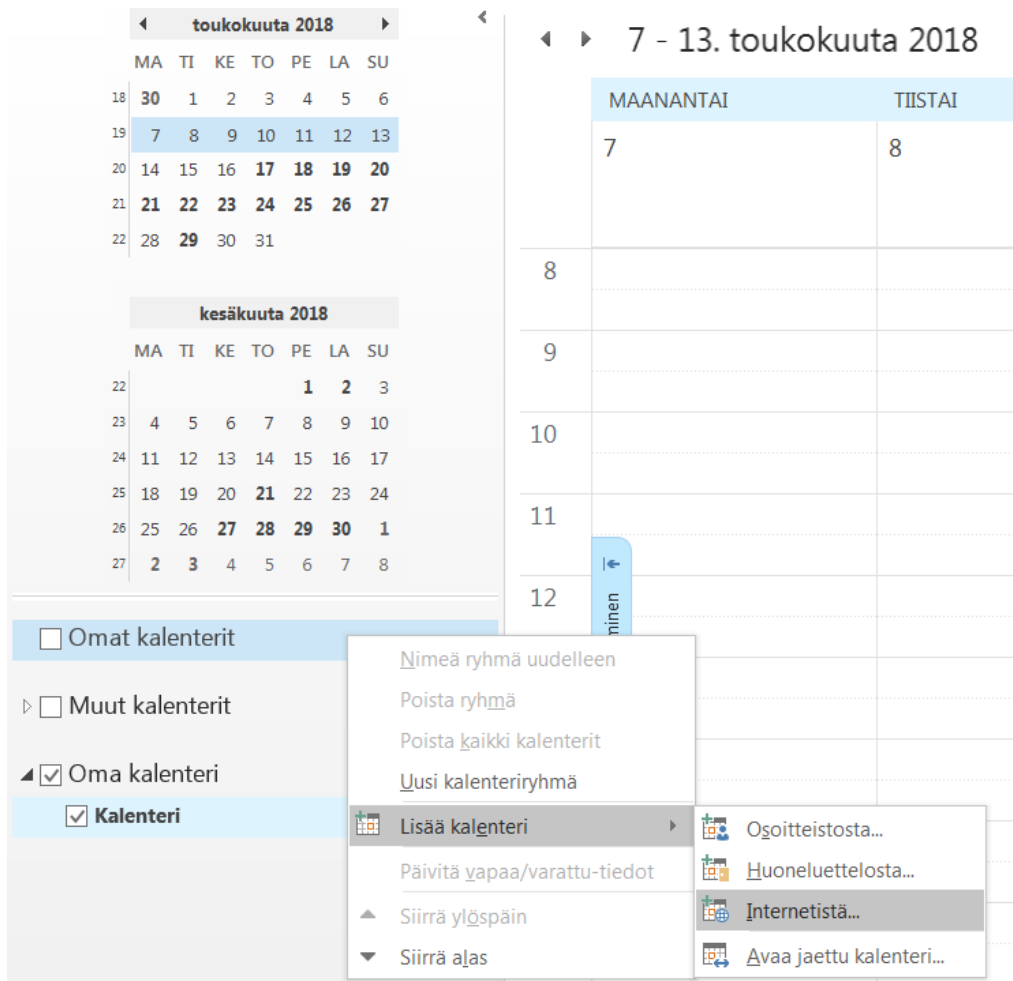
toukokuuta 2018

| | MA | TI | KE | TO | PE | LA | SU |
|---|---|---|---|---|---|---|---|
| 18 | 30 | 1 | 2 | 3 | 4 | 5 | 6 |
| 19 | 7 | 8 | 9 | 10 | 11 | 12 | 13 |
| 20 | 14 | 15 | 16 | 17 | 18 | 19 | 20 |
| 21 | 21 | 22 | 23 | 24 | 25 | 26 | 27 |
| 22 | 28 | 29 | 30 | 31 | | | |

kesäkuuta 2018

| | MA | TI | KE | TO | PE | LA | SU |
|---|---|---|---|---|---|---|---|
| 22 | | | | | 1 | 2 | 3 |
| 23 | 4 | 5 | 6 | 7 | 8 | 9 | 10 |
| 24 | 11 | 12 | 13 | 14 | 15 | 16 | 17 |
| 25 | 18 | 19 | 20 | 21 | 22 | 23 | 24 |
| 26 | 25 | 26 | 27 | 28 | 29 | 30 | 1 |
| 27 | 2 | 3 | 4 | 5 | 6 | 7 | 8 |

Omat kalenterit
Muut kalenterit
Oma kalenteri
Kalenteri

7 - 13. toukokuuta 2018
MAANANTAI
TIISTAI
7
8
8
9
10
11
12
minen

Nimeä ryhmä uudelleen
Poista ryhmä
Poista kaikki kalenterit
Uusi kalenteriryhmä
Lisää kalenteri
Päivitä vapaa/varattu-tiedot
Siirrä ylöspäin
Siirrä alas

Osoitteistosta...
Huoneluettelosta...
Internetistä...
Avaa jaettu kalenteri...